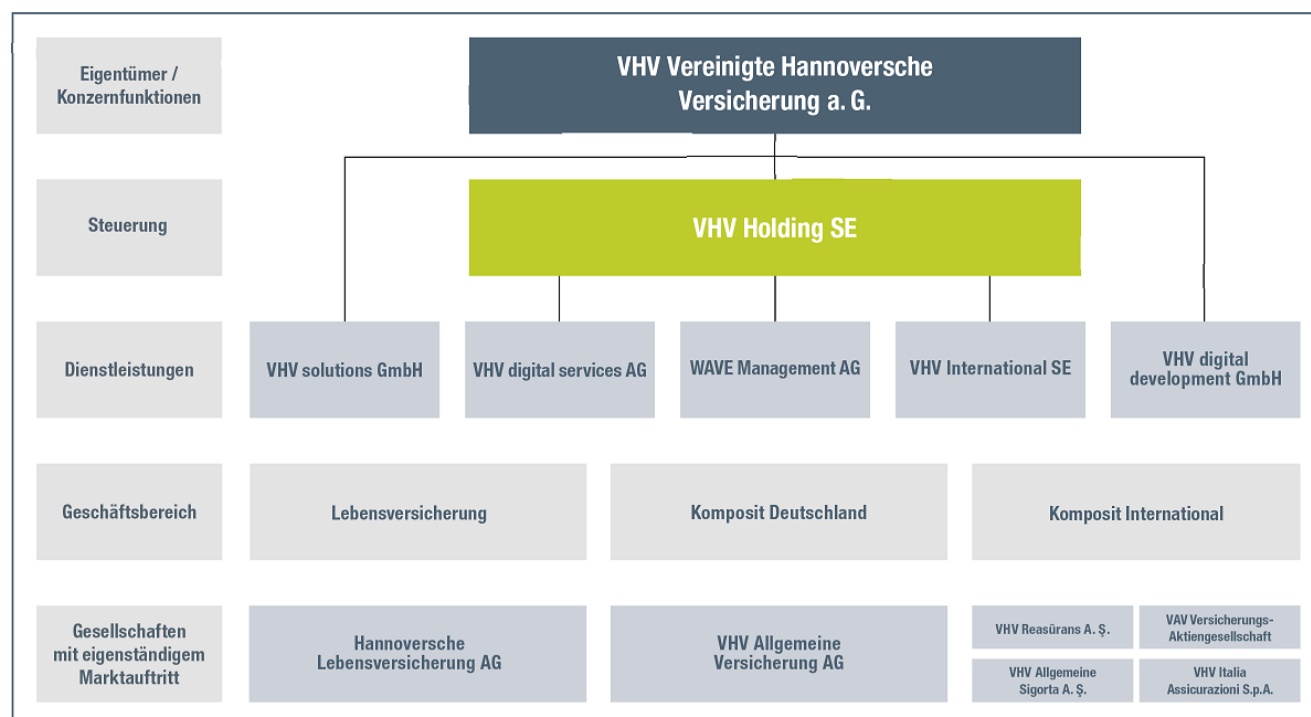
Eigentümer / Konzernfunktionen

VHV Vereinigte Hannoversche Versicherung a. G.

Steuerung

VHV Holding SE

Dienstleistungen

VHV solutions GmbH

VHV digital services AG

WAVE Management AG

VHV International SE

VHV digital development GmbH

Geschäftsbereich

Lebensversicherung

Komposit Deutschland

Komposit International

Gesellschaften mit eigenständigem Marktauftritt

Hannoversche Lebensversicherung AG

VHV Allgemeine Versicherung AG

VHV Reasürans A. Ş.

VAV Versicherungs-Aktiengesellschaft

VHV Allgemeine Sigorta A. Ş.

VHV Italia Assicurazioni S.p.A.